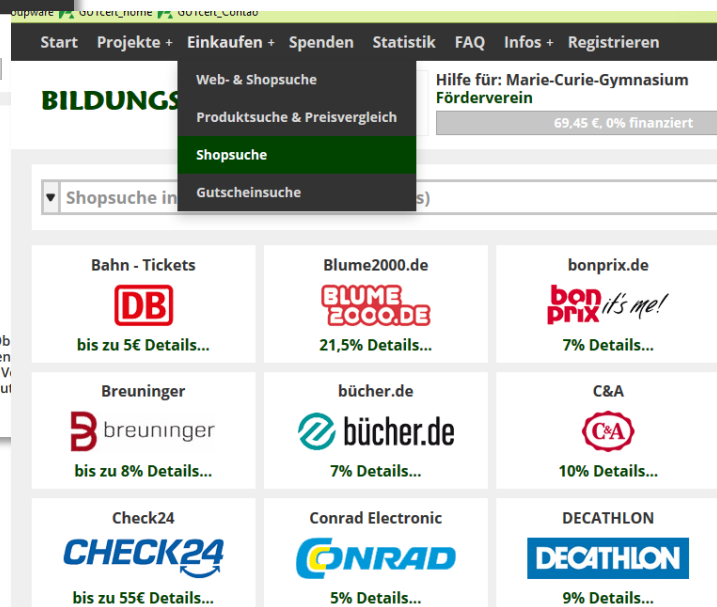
oupware GOTcert_home GOTcert_Contao

Start Projekte + Einkaufen + Spenden Statistik FAQ Infos + Registrieren

Web- & Shopsuche
Produktsuche & Preisvergleich
Shopsuche
Gutscheinsuche

BILDUNGS

Hilfe für: Marie-Curie-Gymnasium Förderverein
69,45 €, 0% finanziert

Shopsuche in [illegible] s)

| Bahn - Tickets | Blume2000.de | bonprix.de |
|---|---|---|
| DB | BLUME 2000.DE | bon prix it's me! |
| bis zu 5€ Details... | 21,5% Details... | 7% Details... |
| Breuninger | bücher.de | C&A |
| breuninger | bücher.de | C&A |
| bis zu 8% Details... | 7% Details... | 10% Details... |
| Check24 | Conrad Electronic | DECATHLON |
| CHECK24 | CONRAD | DECATHLON |
| bis zu 55€ Details... | 5% Details... | 9% Details... |